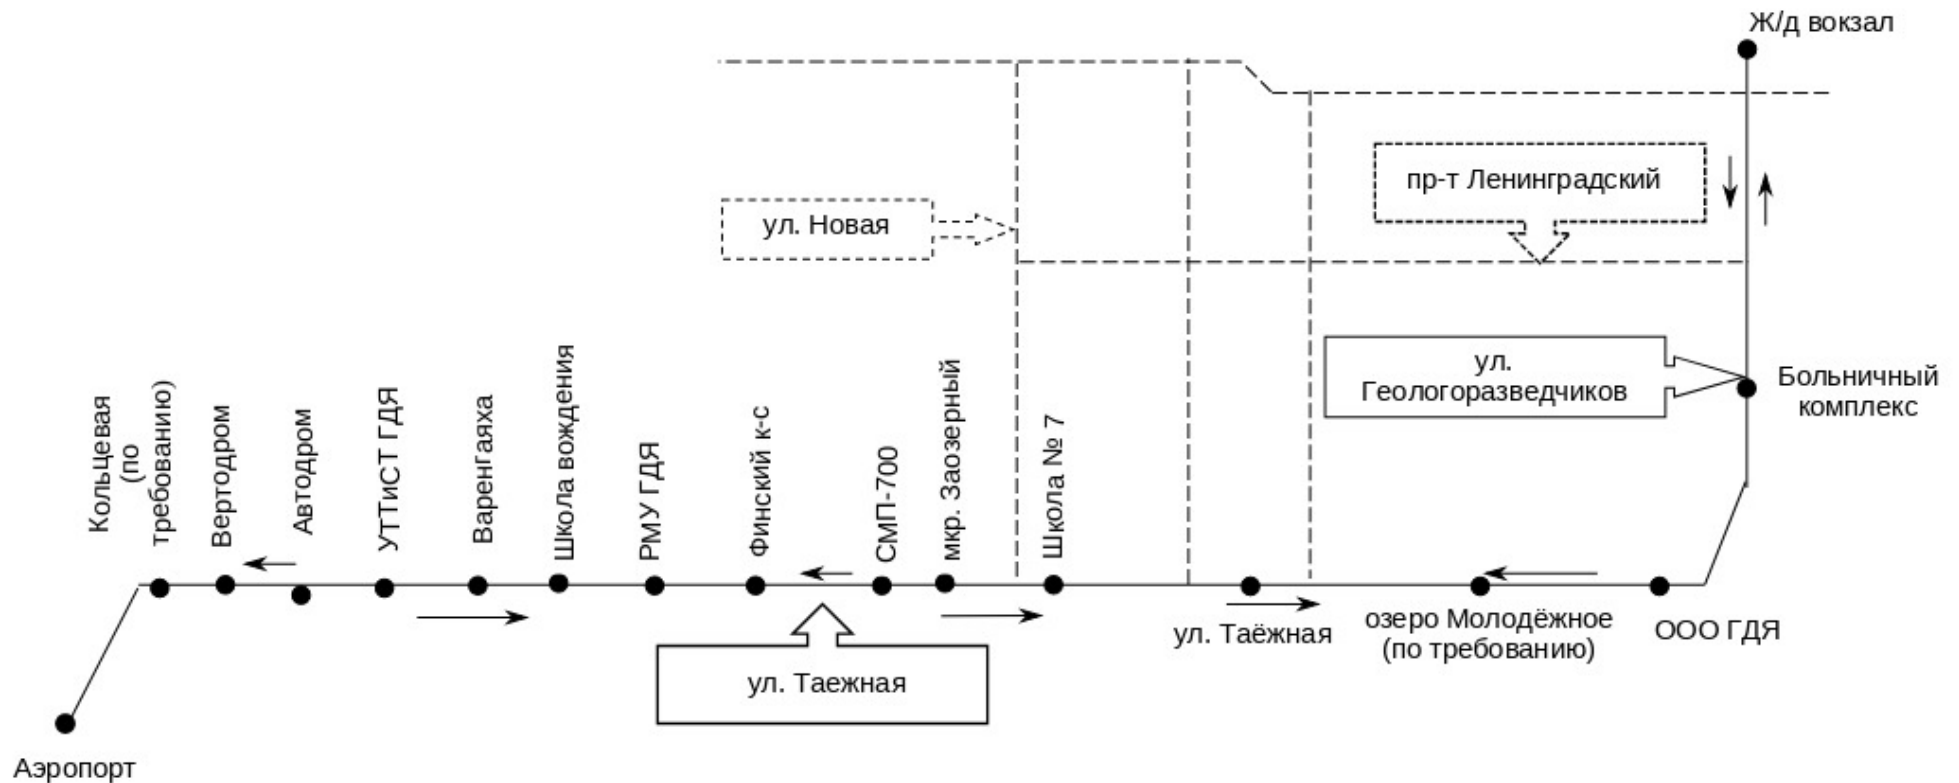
Ж/д вокзал

пр-т Ленинградский

ул. Новая

ул. Геологоразведчиков

Больничный комплекс

Кольцевая (по требованию)

Вертодром

Автодром

УТТиСТ ГДЯ

Варенгаяха

Школа вождения

РМУ ГДЯ

Финский к-с

СМП-700

мкр. Заозерный

Школа № 7

ул. Таёжная

озеро Молодёжное (по требованию)

ООО ГДЯ

ул. Таежная

Аэропорт